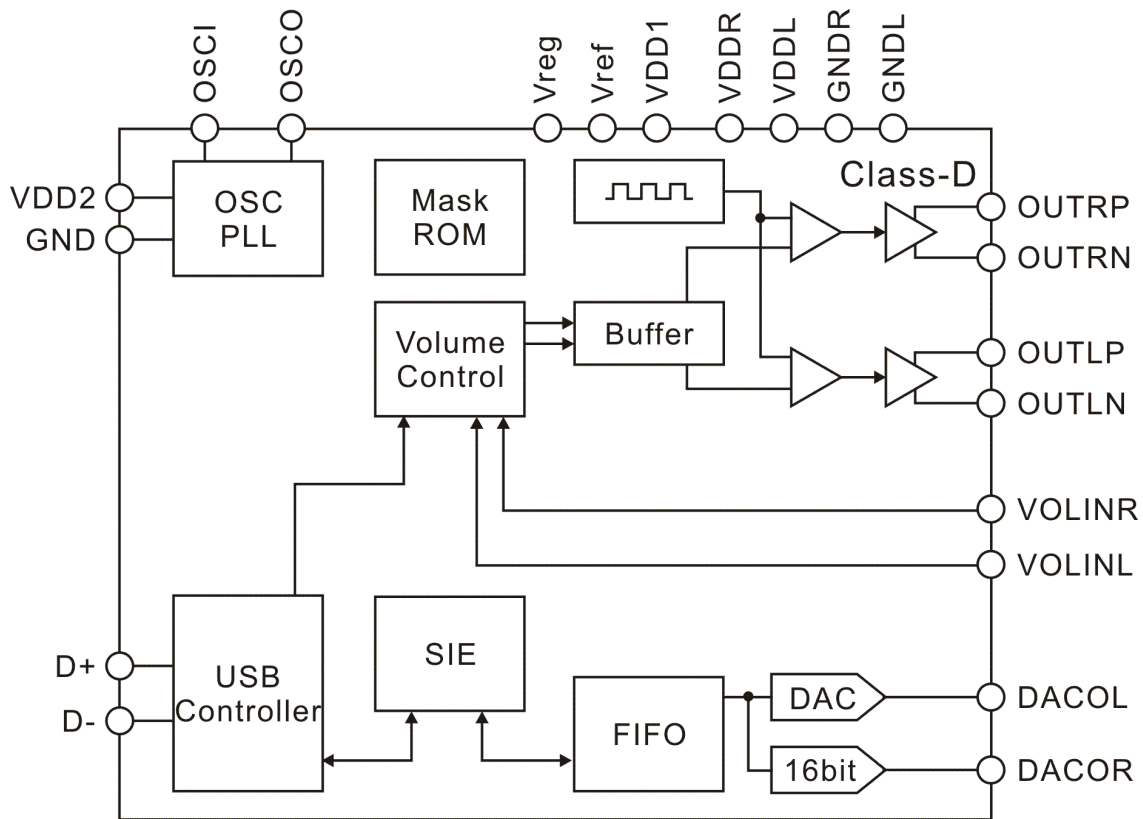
OSCI
OSCO
Vreg
Vref
VDD1
VDDR
VDDL
GNDR
GNDL

VDD2
GND

OSC
PLL

Mask
ROM

Class-D

OUTRP
OUTRN

Volume
Control

Buffer

OUTLP
OUTLN

VOLINR
VOLINL

D+
D-

USB
Controller

SIE

FIFO

DAC
16bit

DACOL
DACOR